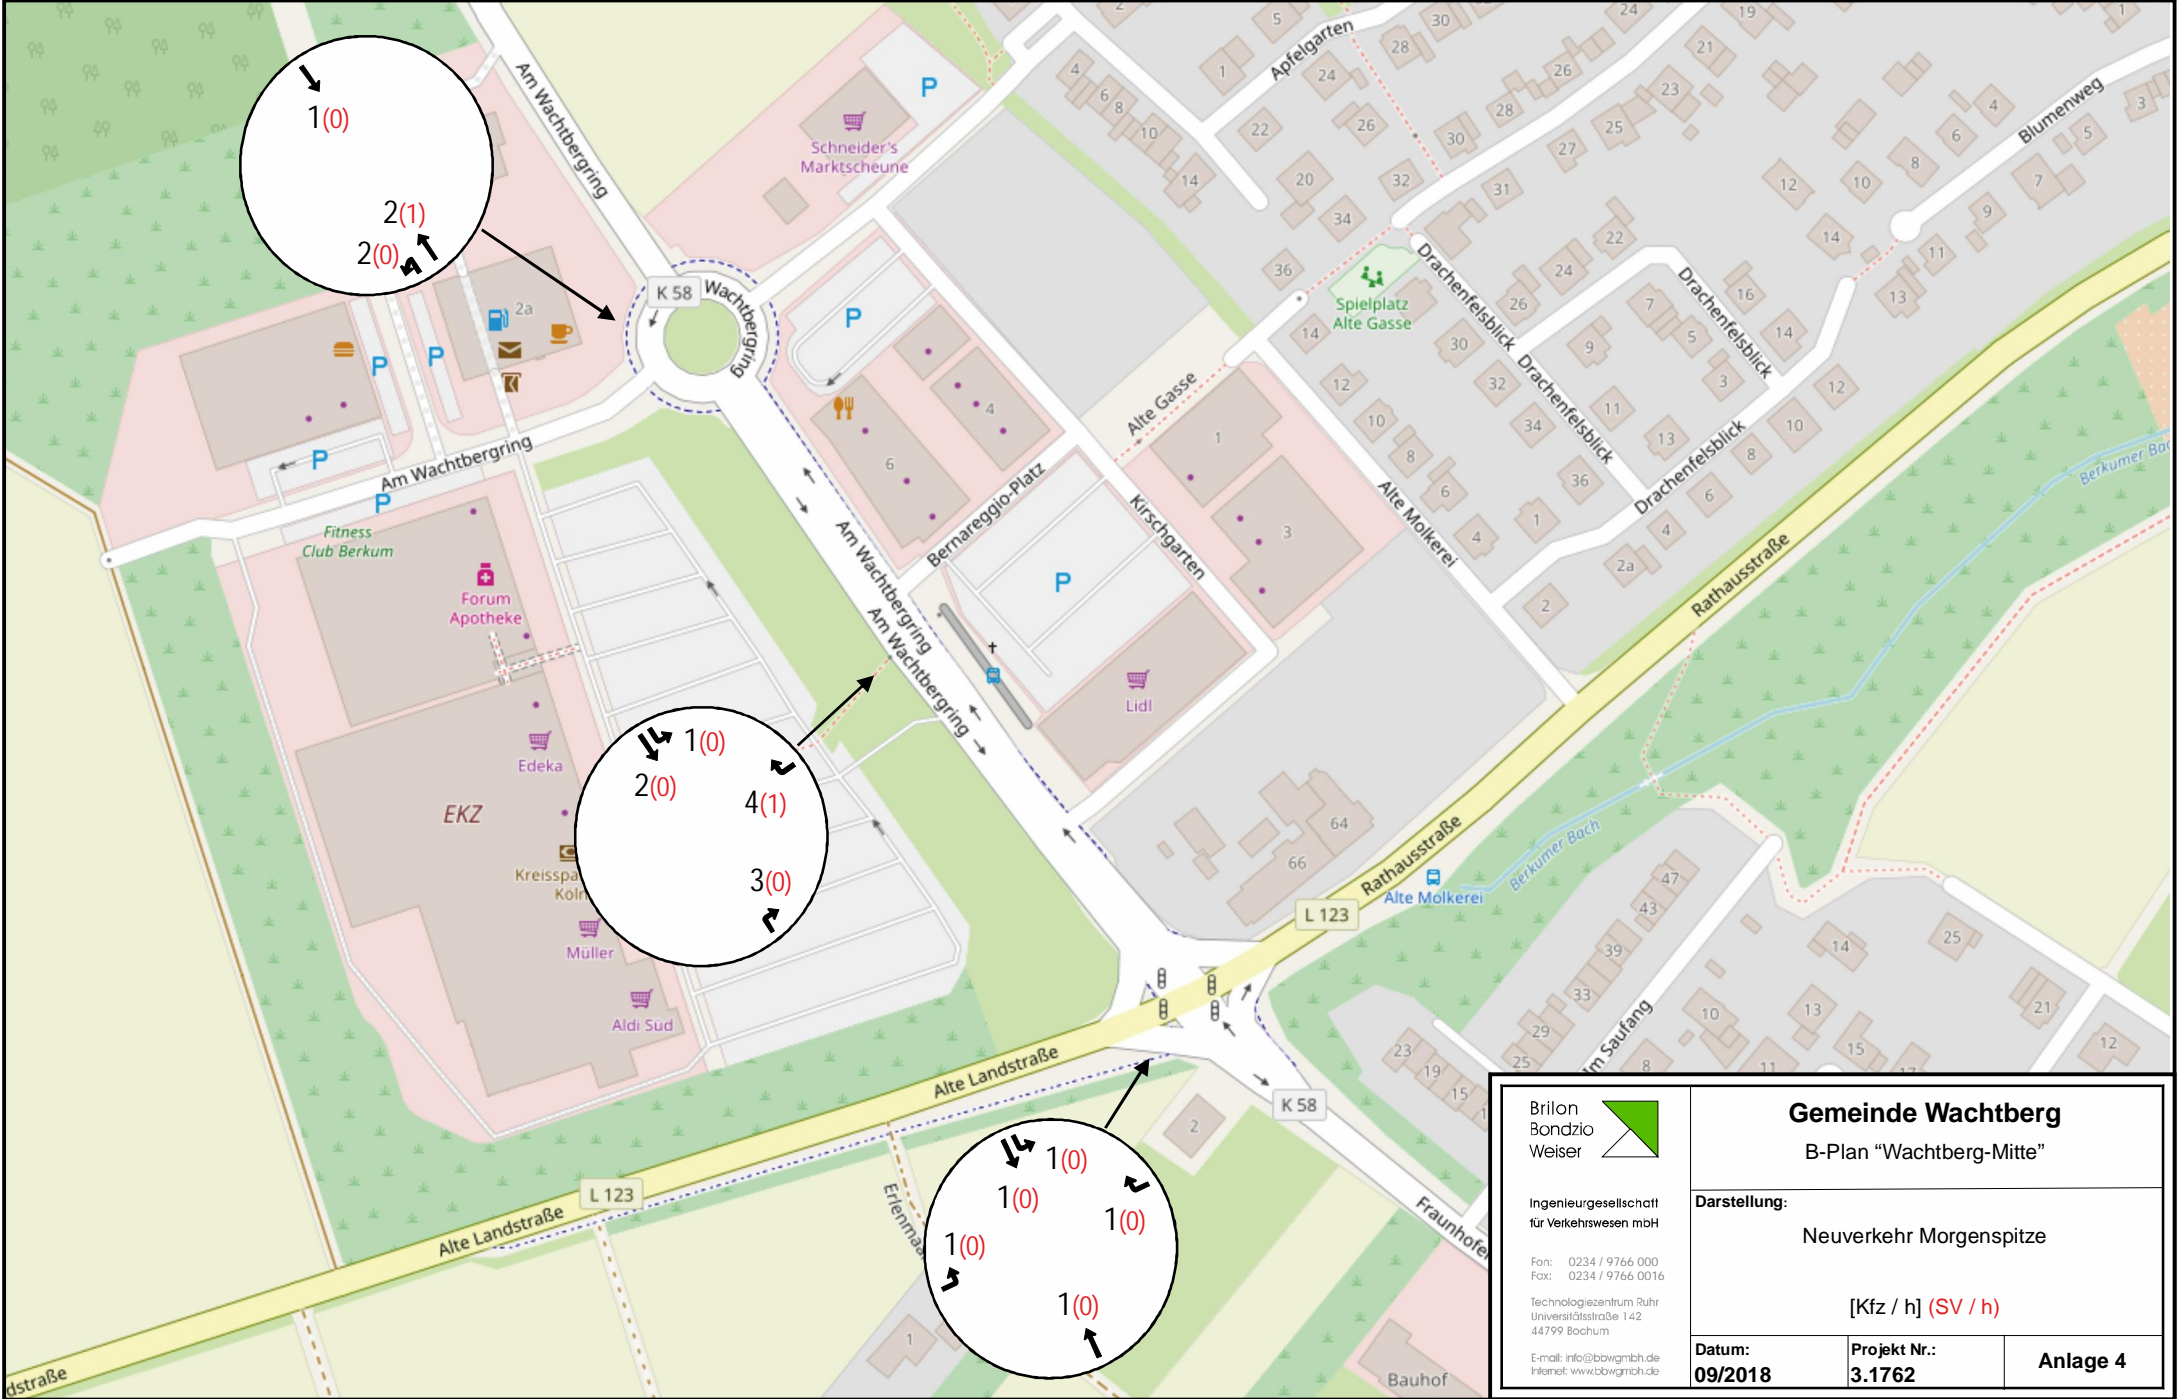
1(0)

2(1)
2(0)

1(0)
2(0)
4(1)
3(0)

1(0)
1(0)
1(0)
1(0)
1(0)

Am Wachtbergring
Wachtbergring
K 58
Schneider's Marktscheune
P
Am Wachtbergring
Fitness Club Berkum
Forum Apotheke
Edeka
EKZ
Kreisspa
Koln
Müller
Aldi Sud
2a
Am Wachtbergring
Am Wachtbergring
Bernareggio-Platz
Kirschgarten
Lidl
Alte Gasse
Spielplatz Alte Gasse
Apfelgarten
Drachenfelsblick
Drachenfelsblick
Drachenfelsblick
Drachenfelsblick
Alte Molkerei
Blumenweg
Rathausstraße
Rathausstraße
Alte Molkerei
Berkumer Bach
Berkumer Bach
L 123
Alte Landstraße
Alte Landstraße
L 123
K 58
Fraunhofe
Erlenma
Im Saufang
Bauhof
dstraße
64
66

Brilon
Bondzio
Weiser

Ingenieurgesellschaft für Verkehrswesen mbH

Fon: 0234 / 9766 000
Fax: 0234 / 9766 0016

Technologiezentrum Ruhr
Universitätsstraße 142
44799 Bochum

E-mail: info@bbwgmbh.de
Internet: www.bbwgmbh.de

Gemeinde Wachtberg
B-Plan "Wachtberg-Mitte"

Darstellung:
Neuverkehr Morgenspitze

[Kfz / h] (SV / h)

| Datum: 09/2018 | Projekt Nr.: 3.1762 | Anlage 4 |